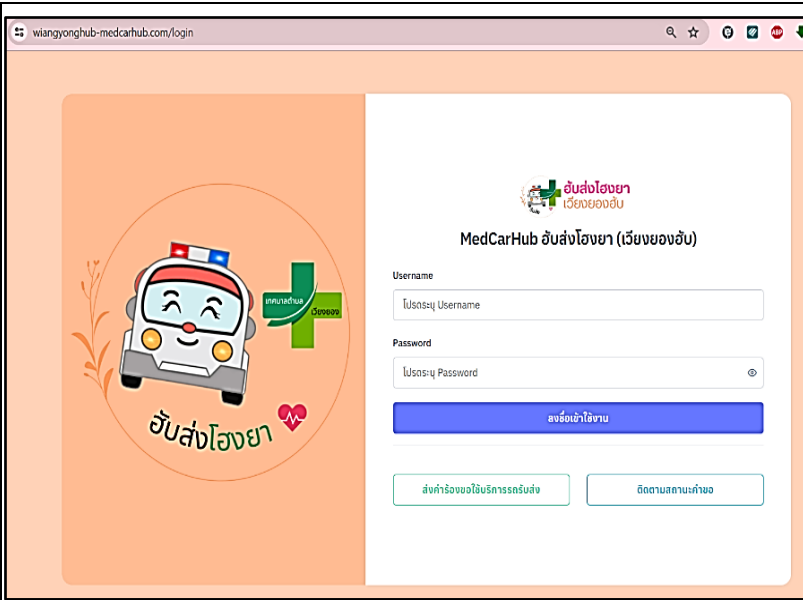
wiangyonghub-medcarhub.com/login

เทศบาลตำบล
เวียงยอง
ฮับส่งโฮงยา

ฮับส่งโฮงยา
เวียงยองฮับ

MedCarHub ฮับส่งโฮงยา (เวียงยองฮับ)

Username
โปรดระบุ Username

Password
โปรดระบุ Password

ลงชื่อเข้าใช้งาน

ส่งคำร้องขอใช้บริการรถรับส่ง

ติดตามสถานะคำขอ